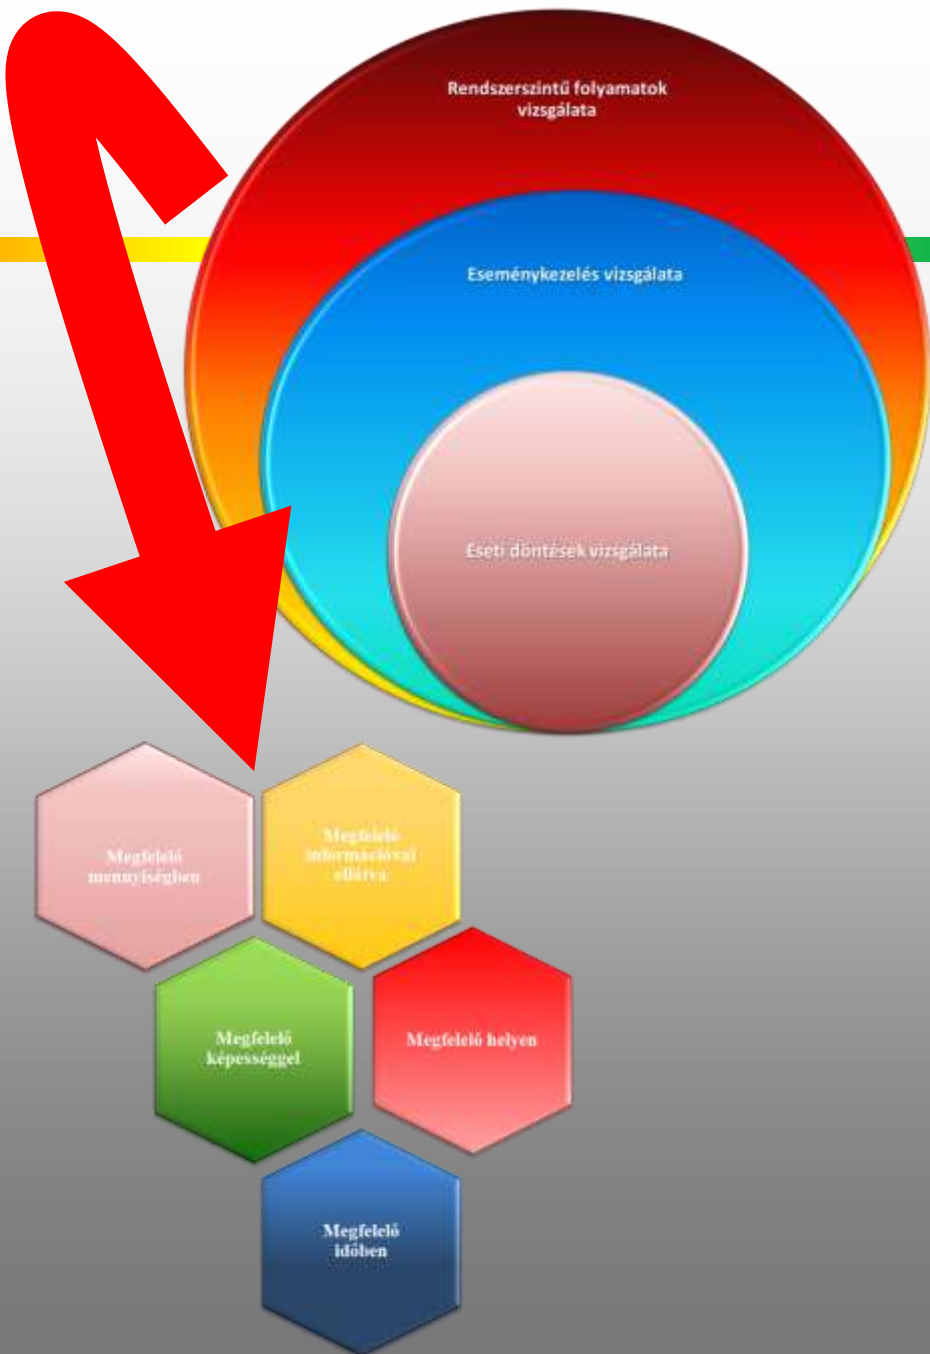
Rendszerszintű folyamatok vizsgálata

Eseménykezelés vizsgálata

Eseti döntések vizsgálata

Megfelelő mennyiségben

Megfelelő információval ellátva

Megfelelő képességgel

Megfelelő helyen

Megfelelő időben